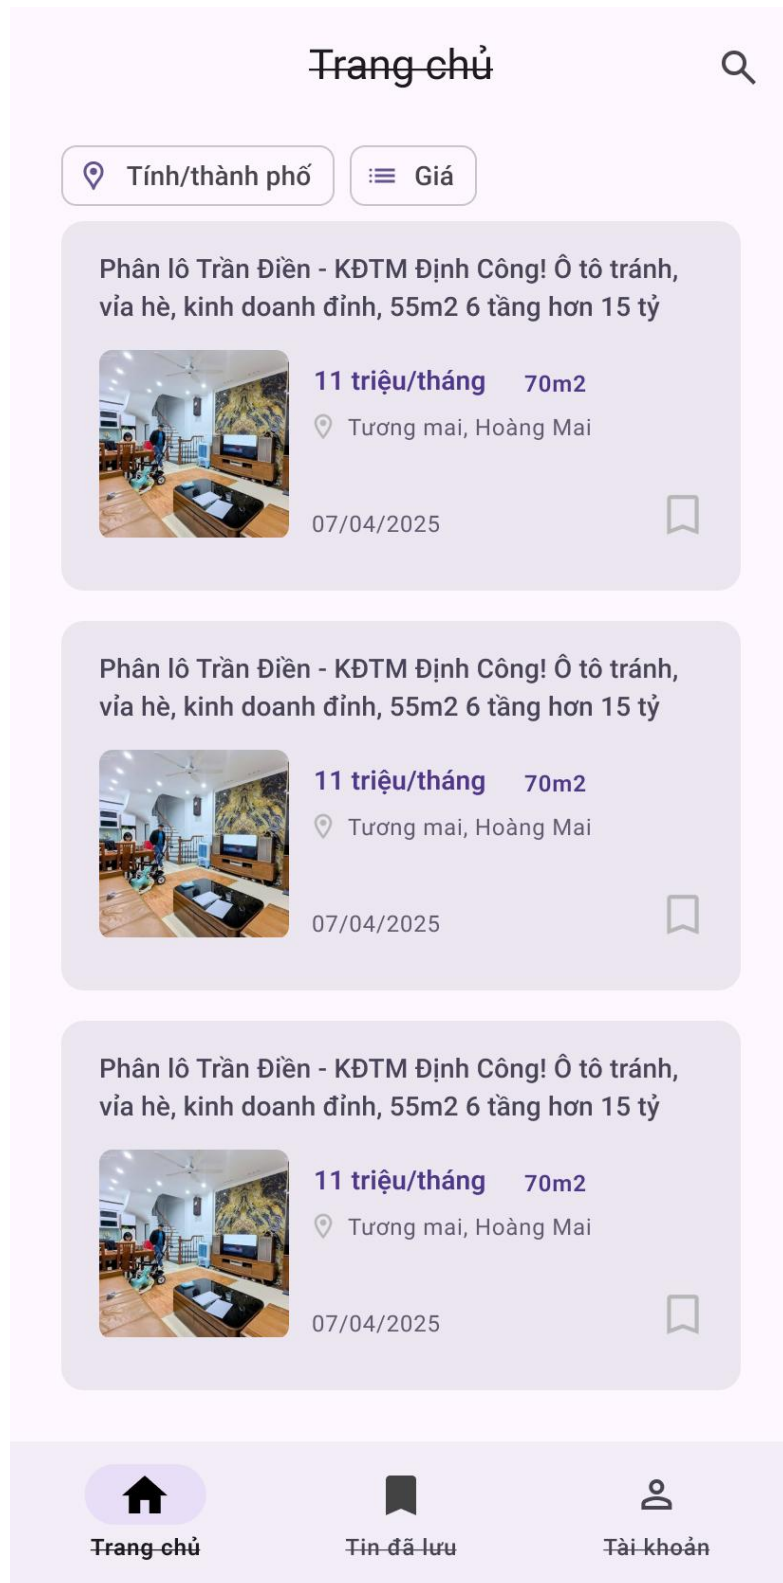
Trang chủ

Tính/thành phố

Giá

Phân lô Trần Điền - KĐTM Định Công! Ô tô tránh, vỉa hè, kinh doanh đỉnh, 55m2 6 tầng hơn 15 tỷ

11 triệu/tháng 70m2

Tương mai, Hoàng Mai

07/04/2025

Phân lô Trần Điền - KĐTM Định Công! Ô tô tránh, vỉa hè, kinh doanh đỉnh, 55m2 6 tầng hơn 15 tỷ

11 triệu/tháng 70m2

Tương mai, Hoàng Mai

07/04/2025

Phân lô Trần Điền - KĐTM Định Công! Ô tô tránh, vỉa hè, kinh doanh đỉnh, 55m2 6 tầng hơn 15 tỷ

11 triệu/tháng 70m2

Tương mai, Hoàng Mai

07/04/2025

Trang chủ

Tin đã lưu

Tài khoản